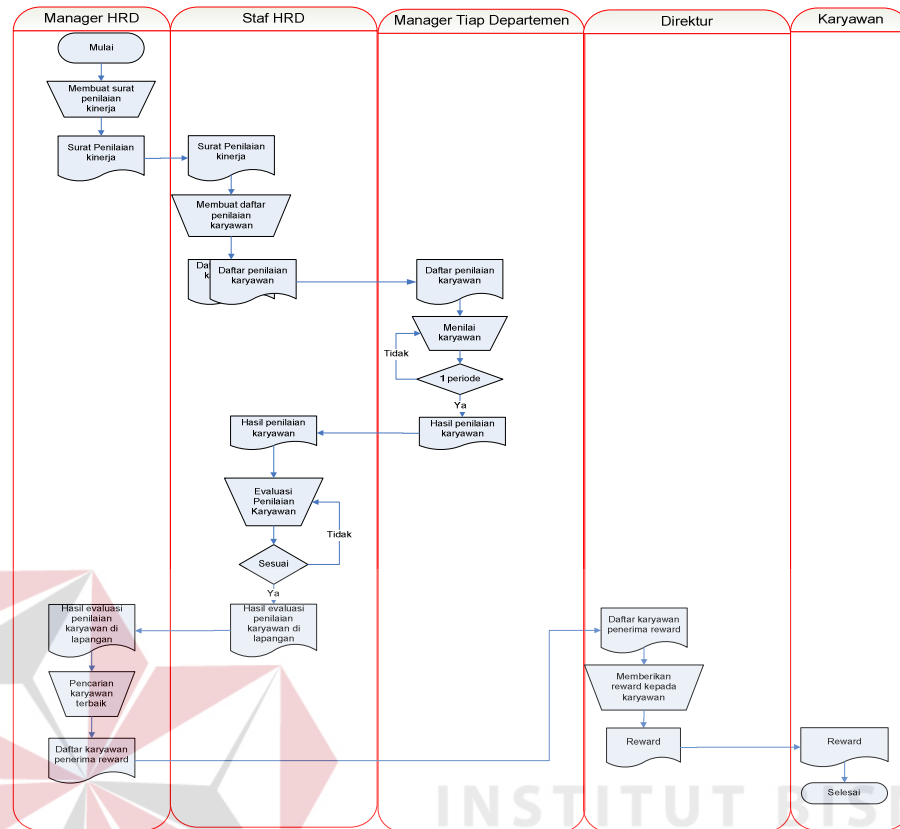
Manager HRD

Staf HRD

Manager Tiap Departemen

Direktur

Karyawan

Mulai

Membuat surat penilaian kinerja

Surat Penilaian kinerja

Surat Penilaian kinerja

Membuat daftar penilaian karyawan

Daf

Daftar penilaian karyawan

Daftar penilaian karyawan

Menilai karyawan

Tidak

1 periode

Ya

Hasil penilaian karyawan

Hasil penilaian karyawan

Evaluasi Penilaian Karyawan

Tidak

Sesuai

Ya

Hasil evaluasi penilaian karyawan di lapangan

Hasil evaluasi penilaian karyawan di lapangan

Pencarian karyawan terbaik

Daftar karyawan penerima reward

Daftar karyawan penerima reward

Memberikan reward kepada karyawan

Reward

Reward

Selesai

INSTITUT BISI